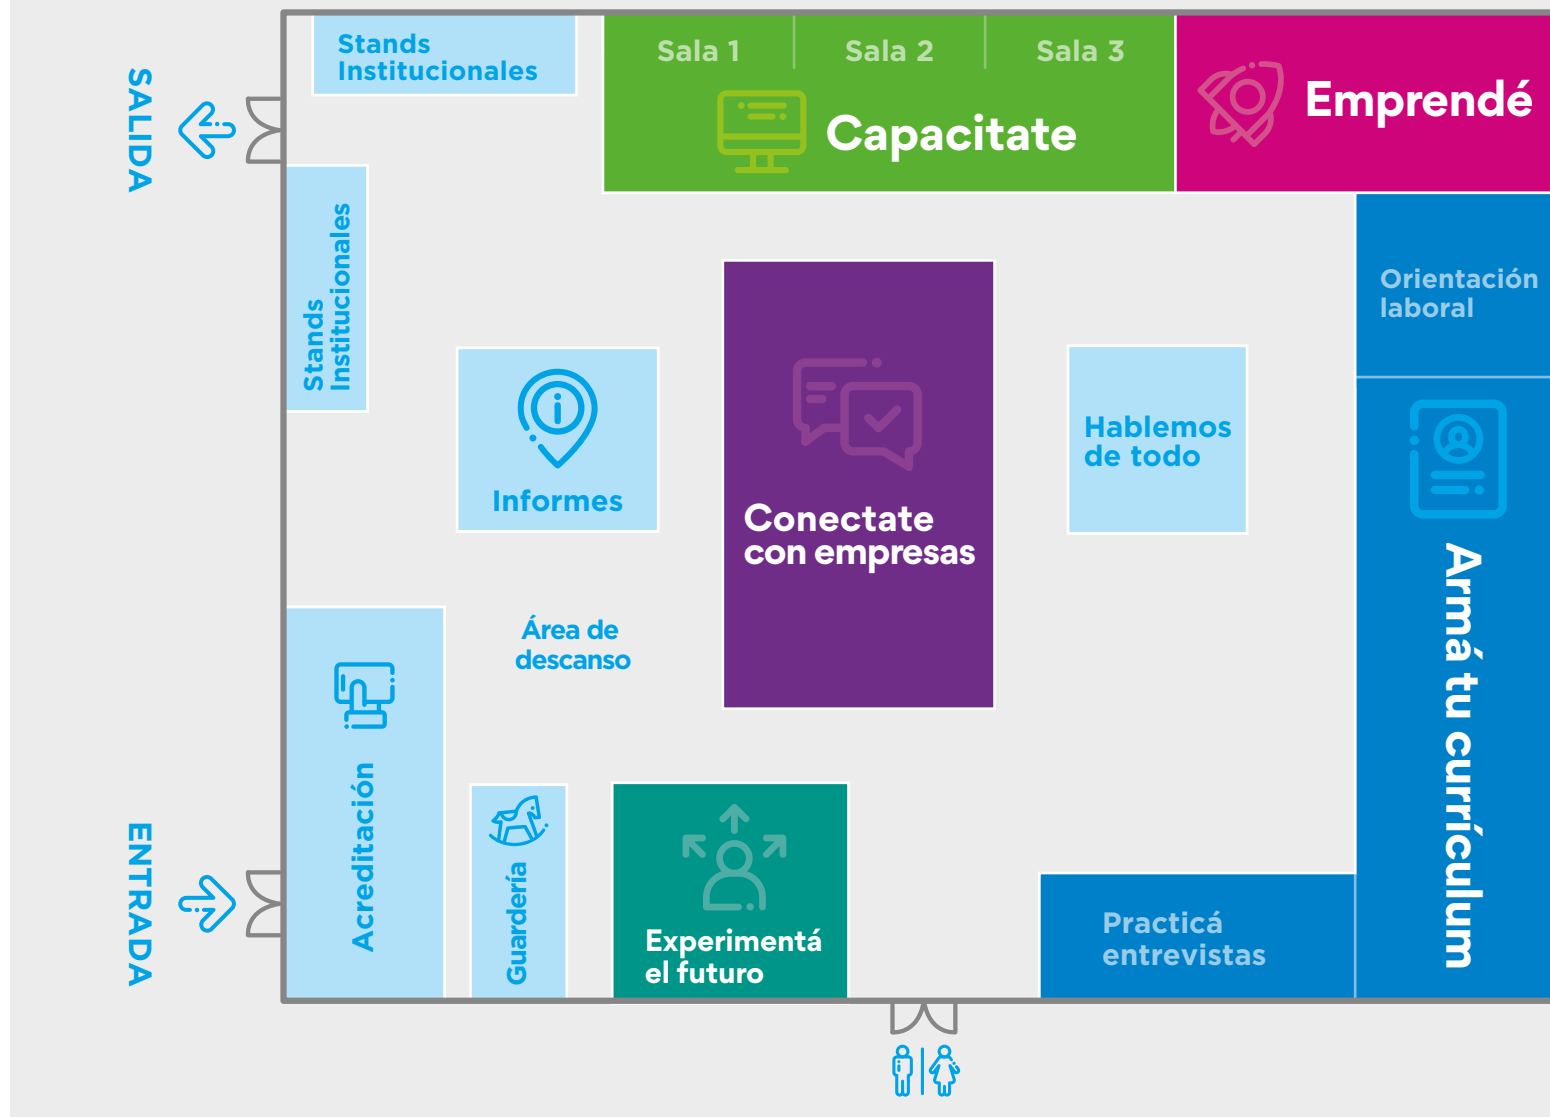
SALIDA

Stands Institucionales

Sala 1
Sala 2
Sala 3
Capacitate

Emprendé

Stands Institucionales

Informes

Conectate con empresas

Hablemos de todo

Orientación laboral

Armá tu currículum

Área de descanso

Acreditación

Guardería

Experimentá el futuro

Practicá entrevistas

ENTRADA